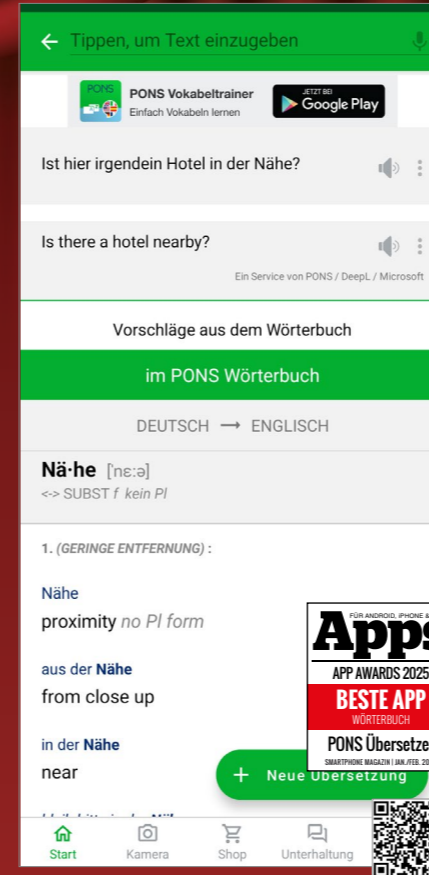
Tippen, um Text einzugeben

PONS Vokabeltrainer
Einfach Vokabeln lernen

JETZT BEI
Google Play

Ist hier irgendein Hotel in der Nähe?

Is there a hotel nearby?

Ein Service von PONS / DeepL / Microsoft

Vorschläge aus dem Wörterbuch

im PONS Wörterbuch

DEUTSCH ⟶ ENGLISCH

Nä·he [ˈnɛːə]
<-> SUBST f kein Pl

1. (GERINGE ENTFERNUNG) :

Nähe
proximity no Pl form

aus der Nähe
from close up

in der Nähe
near

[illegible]

FÜR ANDROID, IPHONE & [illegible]
Apps
APP AWARDS 2025
BESTE APP
WÖRTERBUCH
PONS Übersetze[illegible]
SMARTPHONE MAGAZIN | JAN./FEB. 20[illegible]

+ Neue Übersetzung

Start
Kamera
Shop
Unterhaltung